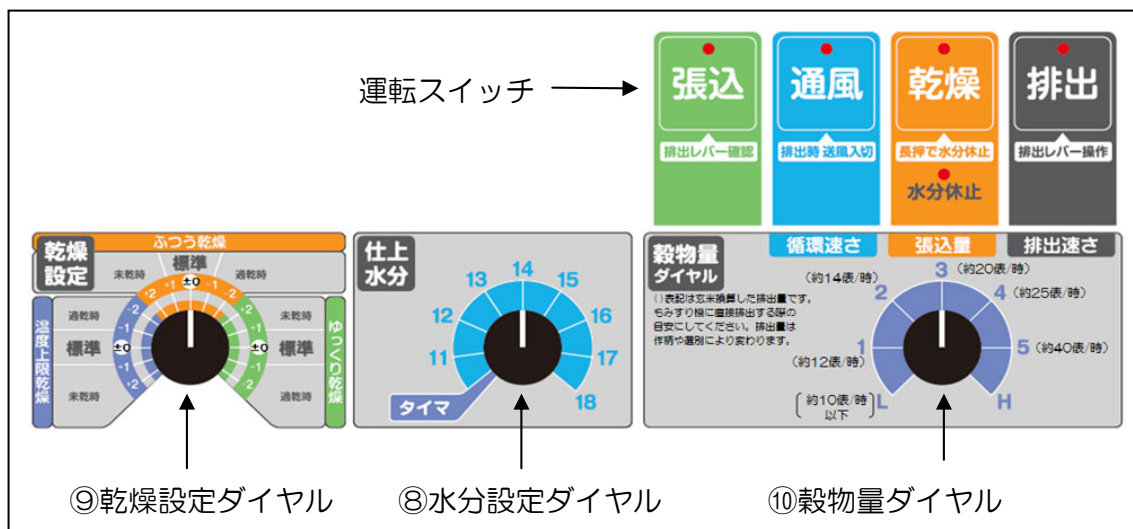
運転スイッチ

張込
排出レバー確認

通風
排出時 送風入切

乾燥
長押で水分休止
水分休止

排出
排出レバー操作

乾燥設定
ふつう乾燥
未乾時
標準
過乾時
+2 +1 ±0 +1 +2
湿度上限乾燥
過乾時
標準
±0
未乾時
-2 -1 -1 -2
ゆっくり乾燥
未乾時
標準
±0
過乾時
-1 -2 +1 +2

仕上水分
11 12 13 14 15 16 17 18
タイマ

穀物量ダイヤル
循環速さ
張込量
排出速さ
()表記は玄米換算した排出量です。もみすり機に直接排出する際の目安にしてください。排出量は作柄や選別により変わります。
3 (約20俵/時)
(約14俵/時) 2
4 (約25俵/時)
1 (約12俵/時)
5 (約40俵/時)
(約10俵/時以下) L
H

⑨乾燥設定ダイヤル
⑧水分設定ダイヤル
⑩穀物量ダイヤル